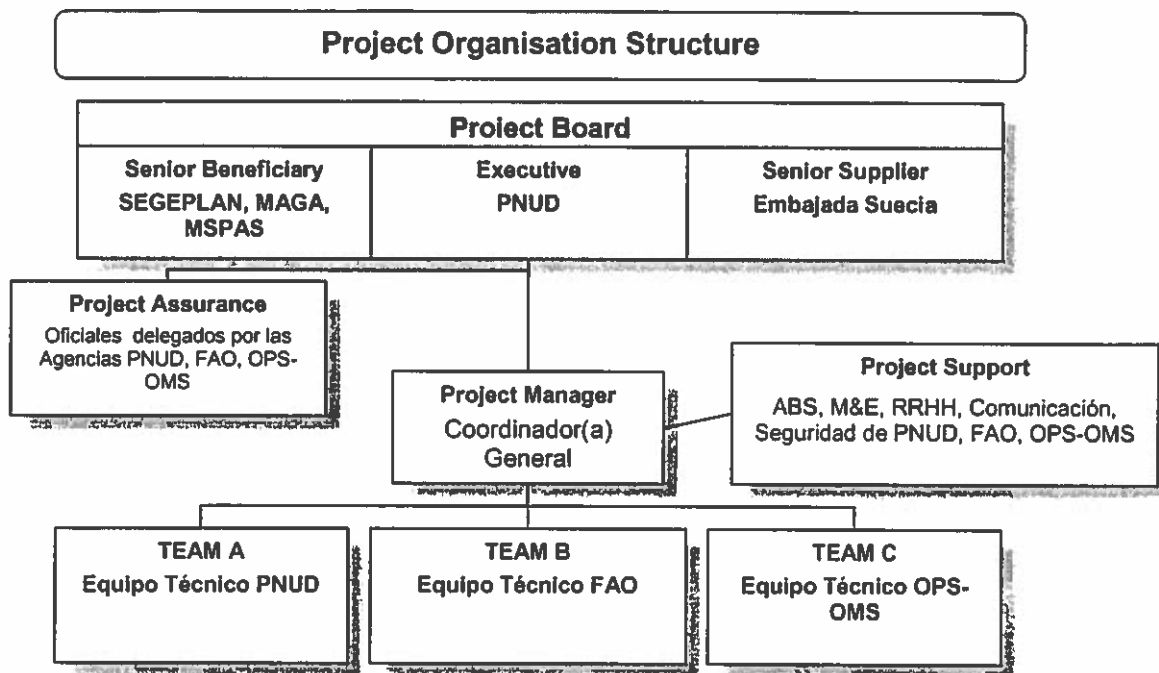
Project Organisation Structure

Project Board

Senior Beneficiary
SEGEPLAN, MAGA, MSPAS

Executive
PNUD

Senior Supplier
Embajada Suecia

Project Assurance
Oficiales delegados por las Agencias PNUD, FAO, OPS-OMS

Project Manager
Coordinador(a) General

Project Support
ABS, M&E, RRHH, Comunicación, Seguridad de PNUD, FAO, OPS-OMS

TEAM A
Equipo Técnico PNUD

TEAM B
Equipo Técnico FAO

TEAM C
Equipo Técnico OPS-OMS